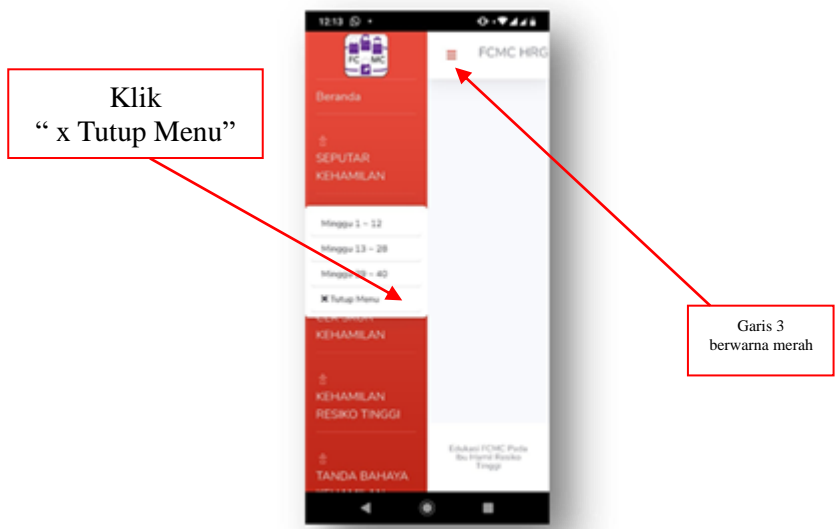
Klik
" x Tutup Menu"

12:13

FC MC

FCMC HRG

Beranda

SEPUTAR KEHAMILAN

Minggu 1 – 12

Minggu 13 – 28

Minggu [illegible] – 40

✖ Tutup Menu

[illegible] KEHAMILAN

KEHAMILAN RESIKO TINGGI

TANDA BAHAYA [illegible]

Edukasi FCMC Pada Ibu Hamil Resiko Tinggi

Garis 3 berwarna merah